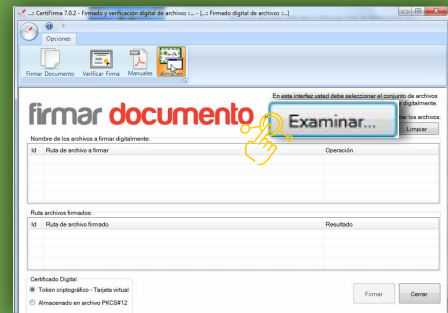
.::: CertiFirma 7.0.2 - Firmado y verificación digital de archivos :... - [..: Firmado digital de archivos :...]

Opciones

Firmar Documento
Verificar Firma
Manuales
Almacen

firmar documento

En esta interfaz usted debe seleccionar el conjunto de archivos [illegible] digitalmente.
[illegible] los archivos.

Examinar...

Limpiar

Nombre de los archivos a firmar digitalmente:

| Id | Ruta de archivo a firmar | Operación |
|---|---|---|

Ruta archivos firmados:

| Id | Ruta de archivo firmado | Resultado |
|---|---|---|

Certificado Digital
Token criptográfico - Tarjeta virtual
Almacenado en archivo PKCS#12

Firmar
Cerrar